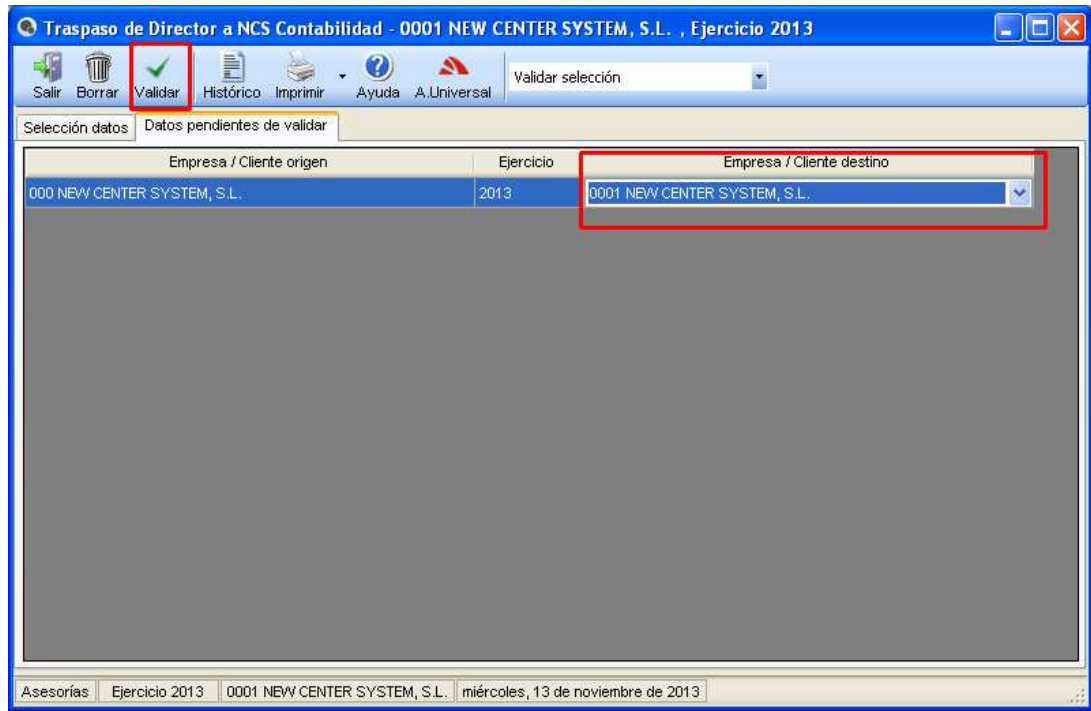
Traspaso de Director a NCS Contabilidad - 0001 NEW CENTER SYSTEM, S.L. , Ejercicio 2013

Salir Borrar Validar Histórico Imprimir Ayuda A.Universal Validar selección

Selección datos Datos pendientes de validar

| Empresa / Cliente origen | Ejercicio | Empresa / Cliente destino |
|---|---|---|
| 000 NEW CENTER SYSTEM, S.L. | 2013 | 0001 NEW CENTER SYSTEM, S.L. |

Asesorías Ejercicio 2013 0001 NEW CENTER SYSTEM, S.L. miércoles, 13 de noviembre de 2013